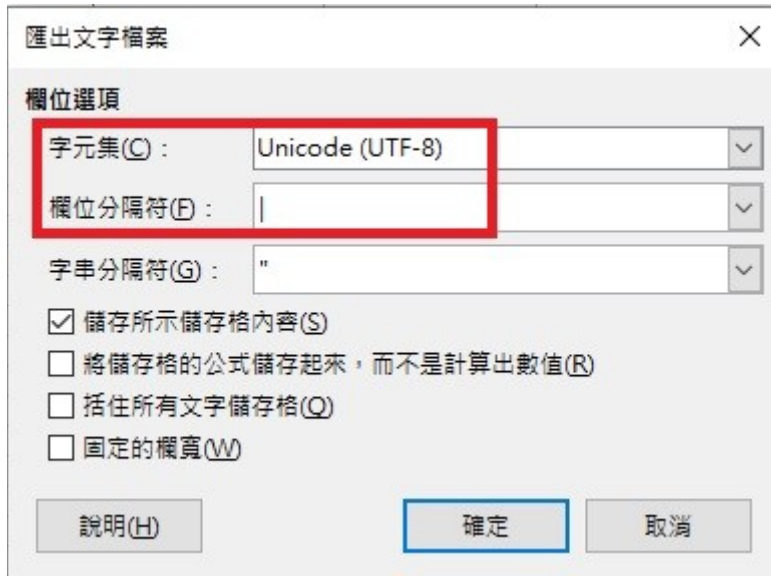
匯出文字檔案

×

欄位選項

字元集(C)： Unicode (UTF-8)

欄位分隔符(F)： |

字串分隔符(G)： "

☑ 儲存所示儲存格內容(S)

☐ 將儲存格的公式儲存起來，而不是計算出數值(R)

☐ 括住所有文字儲存格(Q)

☐ 固定的欄寬(W)

說明(H) 確定 取消